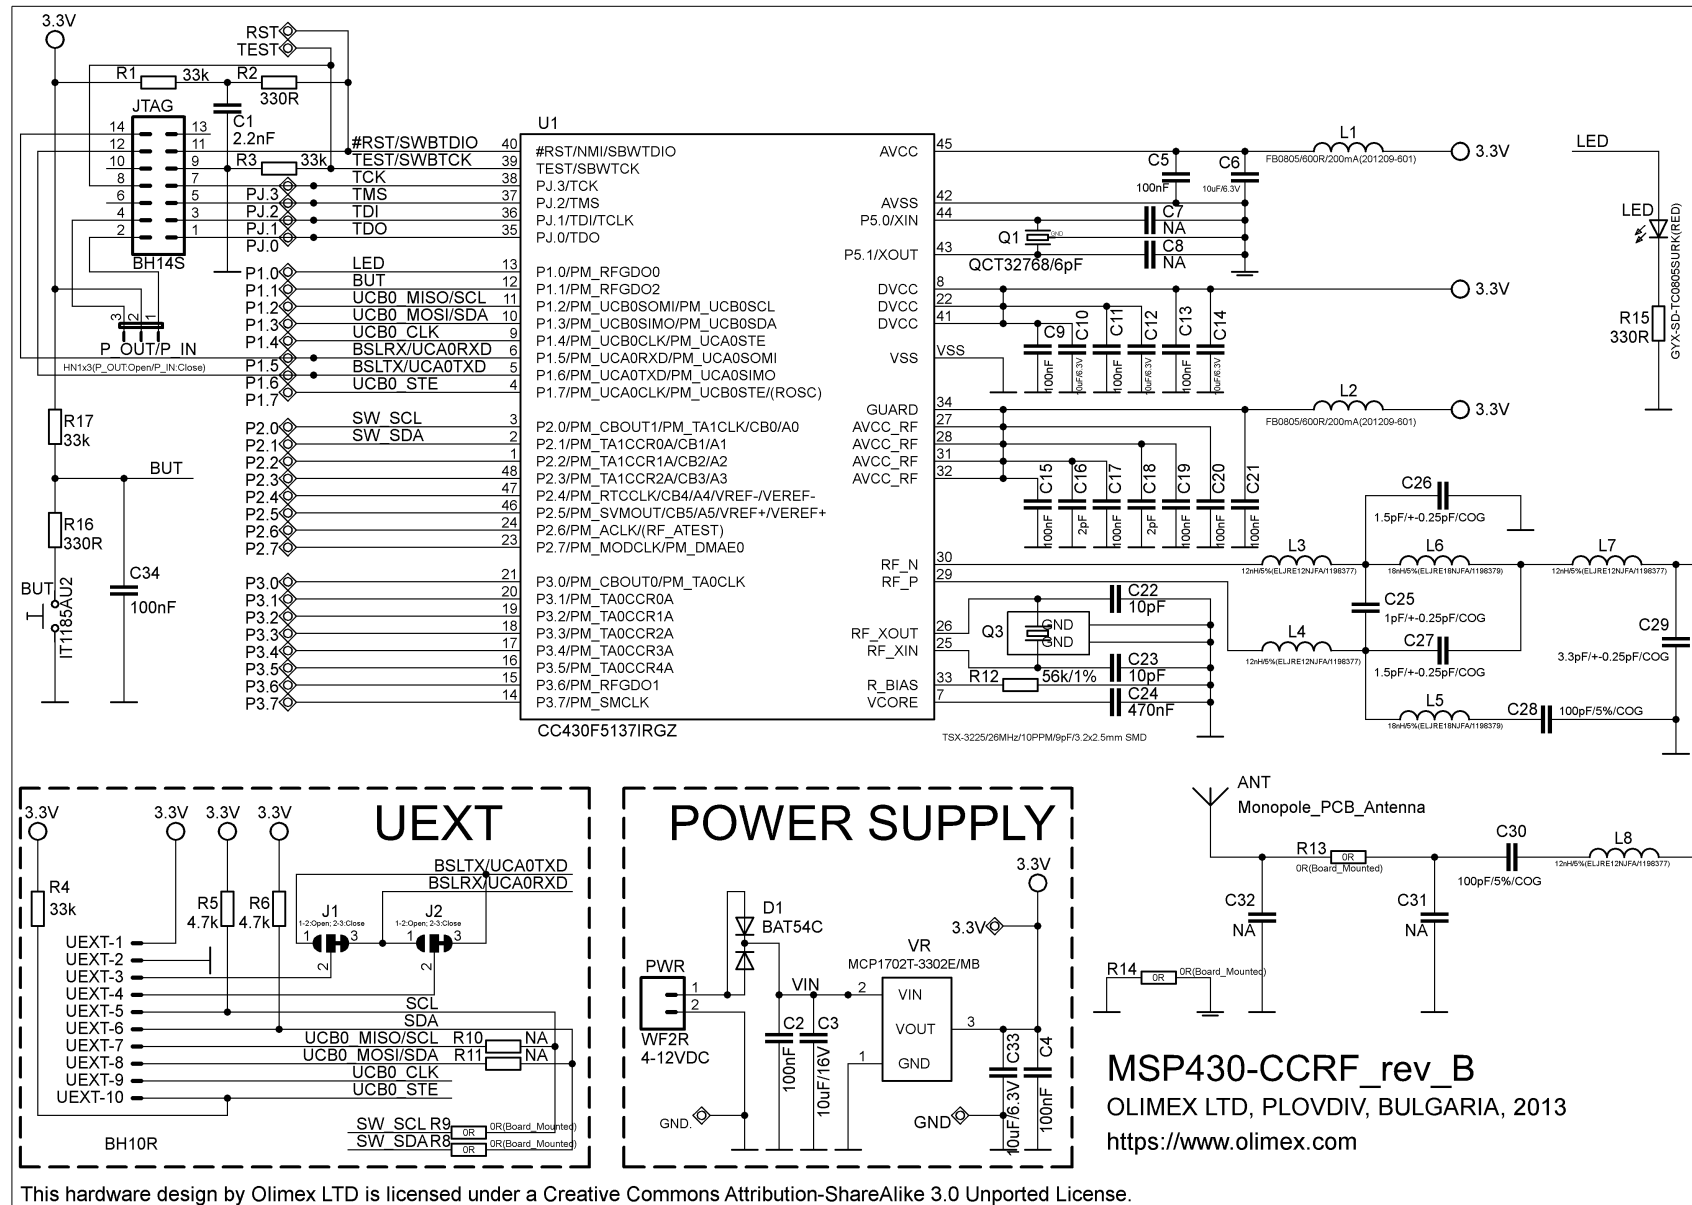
3.3V
RST
TEST
R1 33k R2
330R
JTAG
C1
2.2nF
14 13
12 11
10 9
8 7
6 5
4 3
2 1
BH14S
R3 33k
#RST/SWBTDIO
TEST/SWBTCK
TCK
TMS
TDI
TDO
PJ.3
PJ.2
PJ.1
PJ.0
3 2 1
P_OUT/P_IN
HN1x3(P_OUT:Open/P_IN:Close)
P1.0
P1.1
P1.2
P1.3
P1.4
P1.5
P1.6
P1.7
LED
BUT
UCB0_MISO/SCL
UCB0_MOSI/SDA
UCB0_CLK
BSLRX/UCA0RXD
BSLTX/UCA0TXD
UCB0_STE
R17
33k
R16
330R
BUT
BUT
IT1185AU2
C34
100nF
P2.0
P2.1
P2.2
P2.3
P2.4
P2.5
P2.6
P2.7
SW_SCL
SW_SDA
P3.0
P3.1
P3.2
P3.3
P3.4
P3.5
P3.6
P3.7
U1
40 #RST/NMI/SBWTDIO
39 TEST/SBWTCK
38 PJ.3/TCK
37 PJ.2/TMS
36 PJ.1/TDI/TCLK
35 PJ.0/TDO
13 P1.0/PM_RFGDO0
12 P1.1/PM_RFGDO2
11 P1.2/PM_UCB0SOMI/PM_UCB0SCL
10 P1.3/PM_UCB0SIMO/PM_UCB0SDA
9 P1.4/PM_UCB0CLK/PM_UCA0STE
6 P1.5/PM_UCA0RXD/PM_UCA0SOMI
5 P1.6/PM_UCA0TXD/PM_UCA0SIMO
4 P1.7/PM_UCA0CLK/PM_UCB0STE/(ROSC)
3 P2.0/PM_CBOUT1/PM_TA1CLK/CB0/A0
2 P2.1/PM_TA1CCR0A/CB1/A1
1 P2.2/PM_TA1CCR1A/CB2/A2
48 P2.3/PM_TA1CCR2A/CB3/A3
47 P2.4/PM_RTCCLK/CB4/A4/VREF-/VEREF-
46 P2.5/PM_SVMOUT/CB5/A5/VREF+/VEREF+
24 P2.6/PM_ACLK/(RF_ATEST)
23 P2.7/PM_MODCLK/PM_DMAE0
21 P3.0/PM_CBOUT0/PM_TA0CLK
20 P3.1/PM_TA0CCR0A
19 P3.2/PM_TA0CCR1A
18 P3.3/PM_TA0CCR2A
17 P3.4/PM_TA0CCR3A
16 P3.5/PM_TA0CCR4A
15 P3.6/PM_RFGDO1
14 P3.7/PM_SMCLK
CC430F5137IRGZ
AVCC 45
AVSS 42
P5.0/XIN 44
P5.1/XOUT 43
DVCC 8
DVCC 22
DVCC 41
VSS VSS
GUARD 34
AVCC_RF 27
AVCC_RF 28
AVCC_RF 31
AVCC_RF 32
RF_N 30
RF_P 29
RF_XOUT 26
RF_XIN 25
R_BIAS 33
VCORE 7
L1
FB0805/600R/200mA(201209-601)
3.3V
C5
100nF
C6
10uF/6.3V
C7
NA
C8
NA
Q1
GND
QCT32768/6pF
3.3V
C9 C10 C11 C12 C13 C14
100nF 10uF/6.3V 100nF 100nF 100nF 10uF/6.3V
L2
FB0805/600R/200mA(201209-601)
3.3V
C15 C16 C17 C18 C19 C20 C21
100nF 2pF 100nF 2pF 100nF 100nF 100nF
C26
1.5pF/+-0.25pF/COG
L3
12nH/5%(ELJRE12NJFA/1198377)
L6
18nH/5%(ELJRE18NJFA/1198379)
L7
12nH/5%(ELJRE12NJFA/1198377)
C22
10pF
Q3
GND
GND
C25
1pF/+-0.25pF/COG
L4
12nH/5%(ELJRE12NJFA/1198377)
C27
1.5pF/+-0.25pF/COG
C29
3.3pF/+-0.25pF/COG
C23
10pF
R12 56k/1%
C24
470nF
L5
18nH/5%(ELJRE18NJFA/1198379)
C28
100pF/5%/COG
TSX-3225/26MHz/10PPM/9pF/3.2x2.5mm SMD
LED
LED
GYX-SD-TC0805SURK(RED)
R15
330R
UEXT
3.3V 3.3V 3.3V 3.3V
R4
33k
R5
4.7k
R6
4.7k
BSLTX/UCA0TXD
BSLRX/UCA0RXD
J1
1-2:Open; 2-3:Close
J2
1-2:Open; 2-3:Close
1 3 1 3
2 2
UEXT-1
UEXT-2
UEXT-3
UEXT-4
UEXT-5
UEXT-6
UEXT-7
UEXT-8
UEXT-9
UEXT-10
SCL
SDA
UCB0_MISO/SCL R10 NA
UCB0_MOSI/SDA R11 NA
UCB0_CLK
UCB0_STE
SW_SCL R9 0R 0R(Board_Mounted)
SW_SDA R8 0R 0R(Board_Mounted)
BH10R
POWER SUPPLY
3.3V
D1
BAT54C
3.3V
VR
MCP1702T-3302E/MB
PWR
1
2
WF2R
4-12VDC
VIN
2
VIN
VOUT
3
GND
1
C2
100nF
C3
10uF/16V
C33
10uF/6.3V
C4
100nF
GND.
GND
ANT
Monopole_PCB_Antenna
R13
0R
0R(Board_Mounted)
C30
100pF/5%/COG
L8
12nH/5%(ELJRE12NJFA/1198377)
C32
NA
C31
NA
R14 0R 0R(Board_Mounted)
MSP430-CCRF_rev_B
OLIMEX LTD, PLOVDIV, BULGARIA, 2013
https://www.olimex.com
This hardware design by Olimex LTD is licensed under a Creative Commons Attribution-ShareAlike 3.0 Unported License.